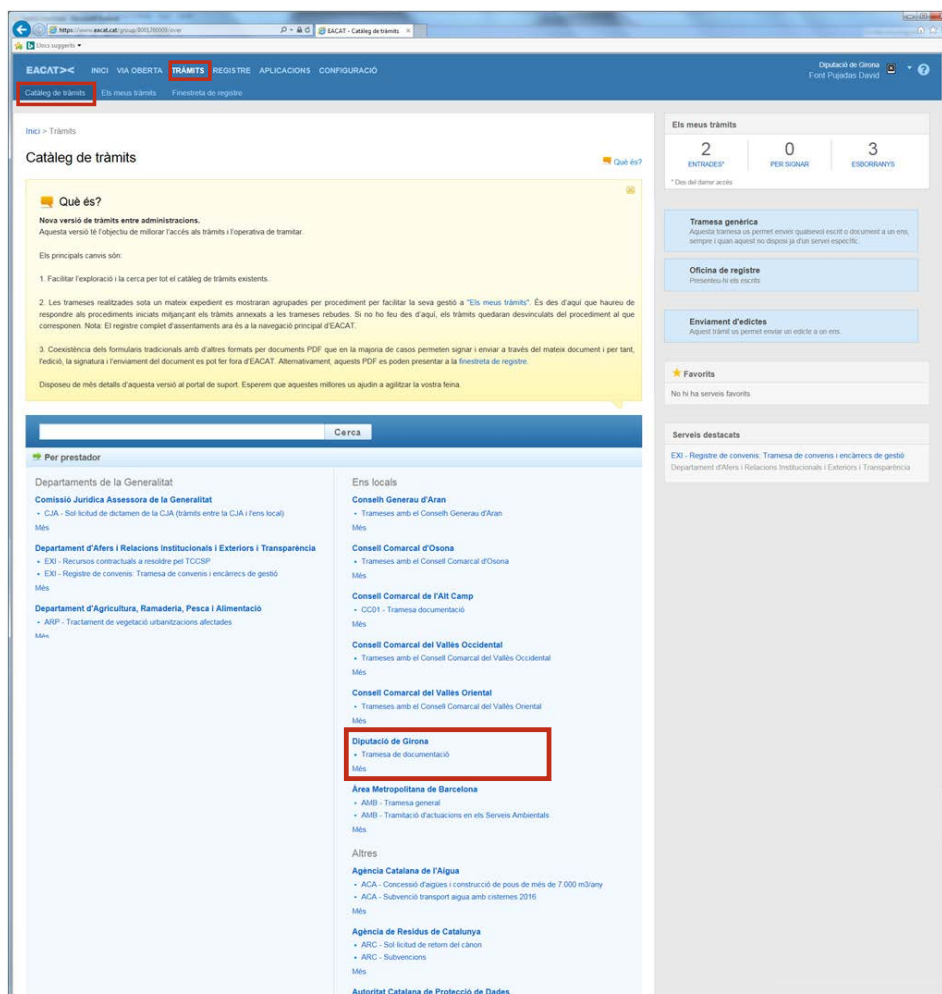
https://www.eacat.cat/group/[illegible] EACAT - Catàleg de tràmits ×
Llocs suggerits ▾

EACAT>< INICI VIA OBERTA TRÀMITS REGISTRE APLICACIONS CONFIGURACIÓ
Diputació de Girona
Font Pujadas David

Catàleg de tràmits Els meus tràmits Finestreta de registre

Inici > Tràmits

Catàleg de tràmits

Què és?

Què és?

Nova versió de tràmits entre administracions.
Aquesta versió té l'objectiu de millorar l'accés als tràmits i l'operativa de tramitar.

Els principals canvis són:

1. Facilitar l'exploració i la cerca per tot el catàleg de tràmits existents.

2. Les trameses realitzades sota un mateix expedient es mostraran agrupades per procediment per facilitar la seva gestió a "Els meus tràmits". És des d'aquí que haureu de respondre als procediments iniciats mitjançant els tràmits annexats a les trameses rebudes. Si no ho feu des d'aquí, els tràmits quedaran desvinculats del procediment al que corresponen. Nota: El registre complet d'assentaments ara és a la navegació principal d'EACAT.

3. Coexistència dels formularis tradicionals amb d'altres formats per documents PDF que en la majoria de casos permeten signar i enviar a través del mateix document i per tant, l'edició, la signatura i l'enviament del document es pot fer fora d'EACAT. Alternativament, aquests PDF es poden presentar a la finestreta de registre.

Disposeu de més detalls d'aquesta versió al portal de suport. Esperem que aquestes millores us ajudin a agilitzar la vostra feina.

Cerca

Per prestador

Departaments de la Generalitat

Comissió Jurídica Assessora de la Generalitat
• CJA - Sol·licitud de dictamen de la CJA (tràmits entre la CJA i l'ens local)
Més

Department d'Afers i Relacions Institucionals i Exteriors i Transparència
• EXI - Recursos contractuals a resoldre pel TCCSP
• EXI - Registre de convenis: Tramesa de convenis i encàrrecs de gestió
Més

Department d'Agricultura, Ramaderia, Pesca i Alimentació
• ARP - Tractament de vegetació urbanitzacions afectades
Més

Ens locals

Conselh Generau d'Aran
• Trameses amb el Conselh Generau d'Aran
Més

Consell Comarcal d'Osona
• Trameses amb el Consell Comarcal d'Osona
Més

Consell Comarcal de l'Alt Camp
• CC01 - Tramesa documentació
Més

Consell Comarcal del Vallès Occidental
• Trameses amb el Consell Comarcal del Vallès Occidental
Més

Consell Comarcal del Vallès Oriental
• Trameses amb el Consell Comarcal del Vallès Oriental
Més

Diputació de Girona
• Tramesa de documentació
Més

Àrea Metropolitana de Barcelona
• AMB - Tramesa general
• AMB - Tramitació d'actuacions en els Serveis Ambientals
Més

Altres

Agència Catalana de l'Aigua
• ACA - Concessió d'aigües i construcció de pous de més de 7.000 m3/any
• ACA - Subvenció transport aigua amb cisternes 2016
Més

Agència de Residus de Catalunya
• ARC - Sol·licitud de retorn del cànon
• ARC - Subvencions
Més

Autoritat Catalana de Protecció de Dades

Els meus tràmits
2 ENTRADES*
0 PER SIGNAR
3 ESBORRANYS
* Des del darrer accés

Tramesa genèrica
Aquesta tramesa us permet enviar qualsevol escrit o document a un ens, sempre i quan aquest no disposi ja d'un servei específic.

Oficina de registre
Presenteu-hi els escrits

Enviament d'edictes
Aquest tràmit us permet enviar un edicte a un ens.

Favorits
No hi ha serveis favorits

Serveis destacats
EXI - Registre de convenis: Tramesa de convenis i encàrrecs de gestió
Departament d'Afers i Relacions Institucionals i Exteriors i Transparència